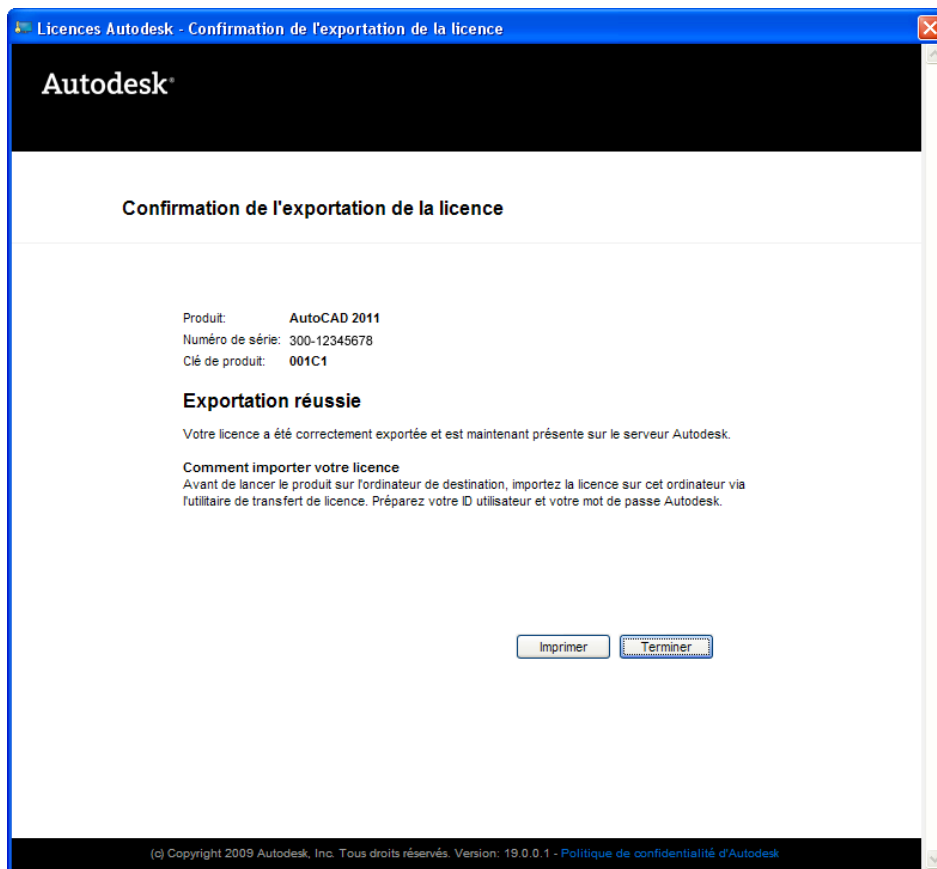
Licences Autodesk - Confirmation de l'exportation de la licence

Autodesk

Confirmation de l'exportation de la licence

| | |
|---|---|
| Produit: | AutoCAD 2011 |
| Numéro de série: | 300-12345678 |
| Clé de produit: | 001C1 |

Exportation réussie

Votre licence a été correctement exportée et est maintenant présente sur le serveur Autodesk.

Comment importer votre licence
Avant de lancer le produit sur l'ordinateur de destination, importez la licence sur cet ordinateur via l'utilitaire de transfert de licence. Préparez votre ID utilisateur et votre mot de passe Autodesk.

Imprimer Terminer

(c) Copyright 2009 Autodesk, Inc. Tous droits réservés. Version: 19.0.0.1 - Politique de confidentialité d'Autodesk